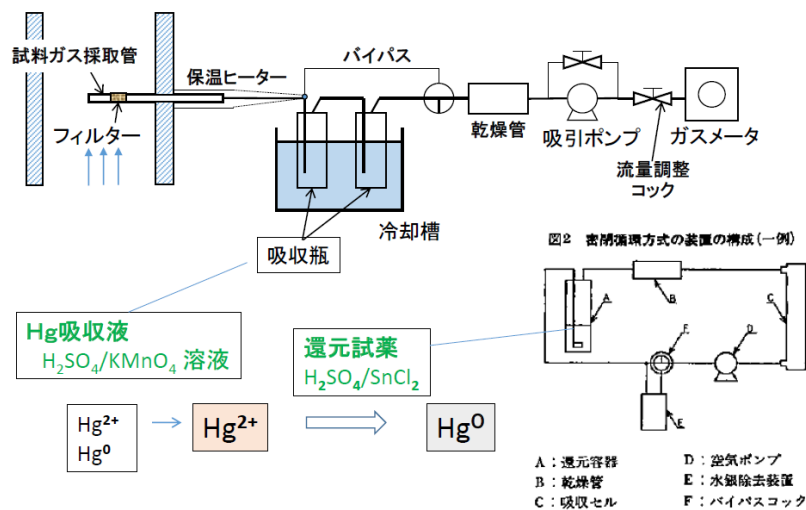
試料ガス採取管

保温ヒーター

バイパス

フィルター

乾燥管

吸引ポンプ

ガスメータ

流量調整コック

冷却槽

吸収瓶

図2 密閉循環方式の装置の構成(一例)

A

B

C

D

E

F

Hg吸収液
$H_2SO_4/KMnO_4$ 溶液

還元試薬
$H_2SO_4/SnCl_2$

$Hg^{2+}$
$Hg^0$

$Hg^{2+}$

$Hg^0$

A:還元容器
B:乾燥管
C:吸収セル
D:空気ポンプ
E:水銀除去装置
F:バイパスコック